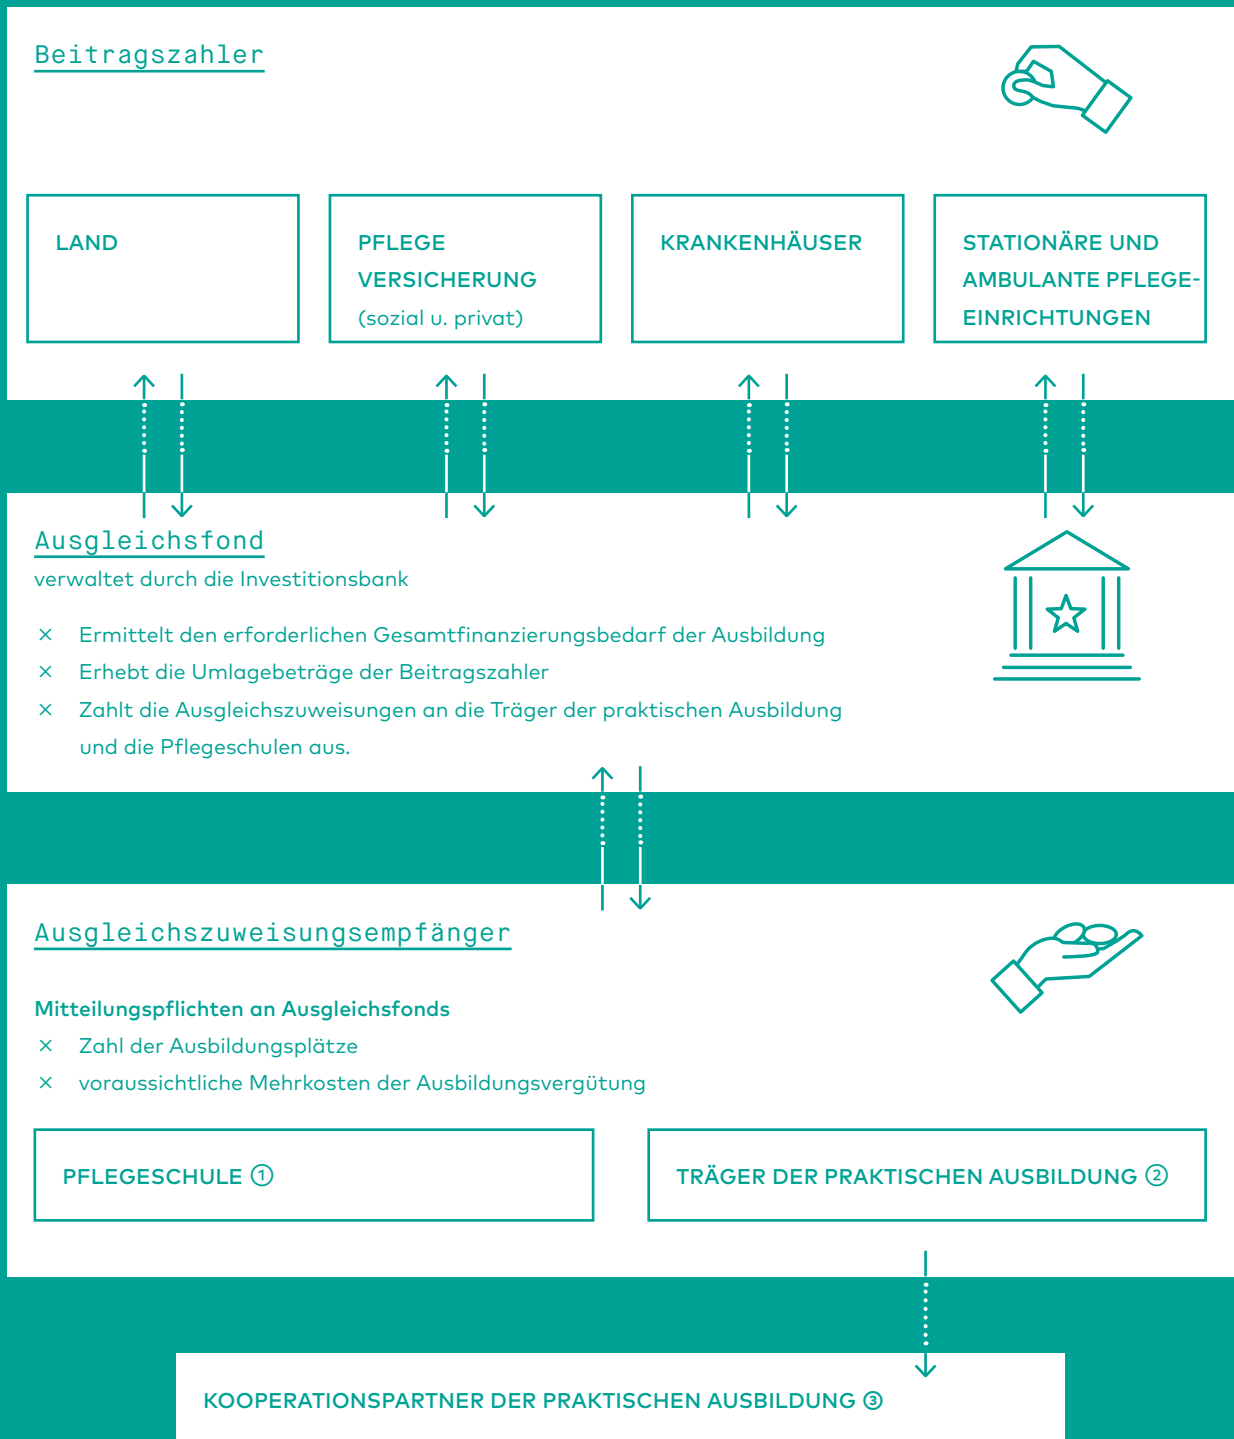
Beitragszahler

LAND

PFLEGE VERSICHERUNG (sozial u. privat)

KRANKENHÄUSER

STATIONÄRE UND AMBULANTE PFLEGE-EINRICHTUNGEN

Ausgleichsfond
verwaltet durch die Investitionsbank

× Ermittelt den erforderlichen Gesamtfinanzierungsbedarf der Ausbildung
× Erhebt die Umlagebeträge der Beitragszahler
× Zahlt die Ausgleichszuweisungen an die Träger der praktischen Ausbildung und die Pflegeschulen aus.

Ausgleichszuweisungsempfänger

Mitteilungspflichten an Ausgleichsfonds
× Zahl der Ausbildungsplätze
× voraussichtliche Mehrkosten der Ausbildungsvergütung

PFLEGESCHULE ①

TRÄGER DER PRAKTISCHEN AUSBILDUNG ②

KOOPERATIONSPARTNER DER PRAKTISCHEN AUSBILDUNG ③